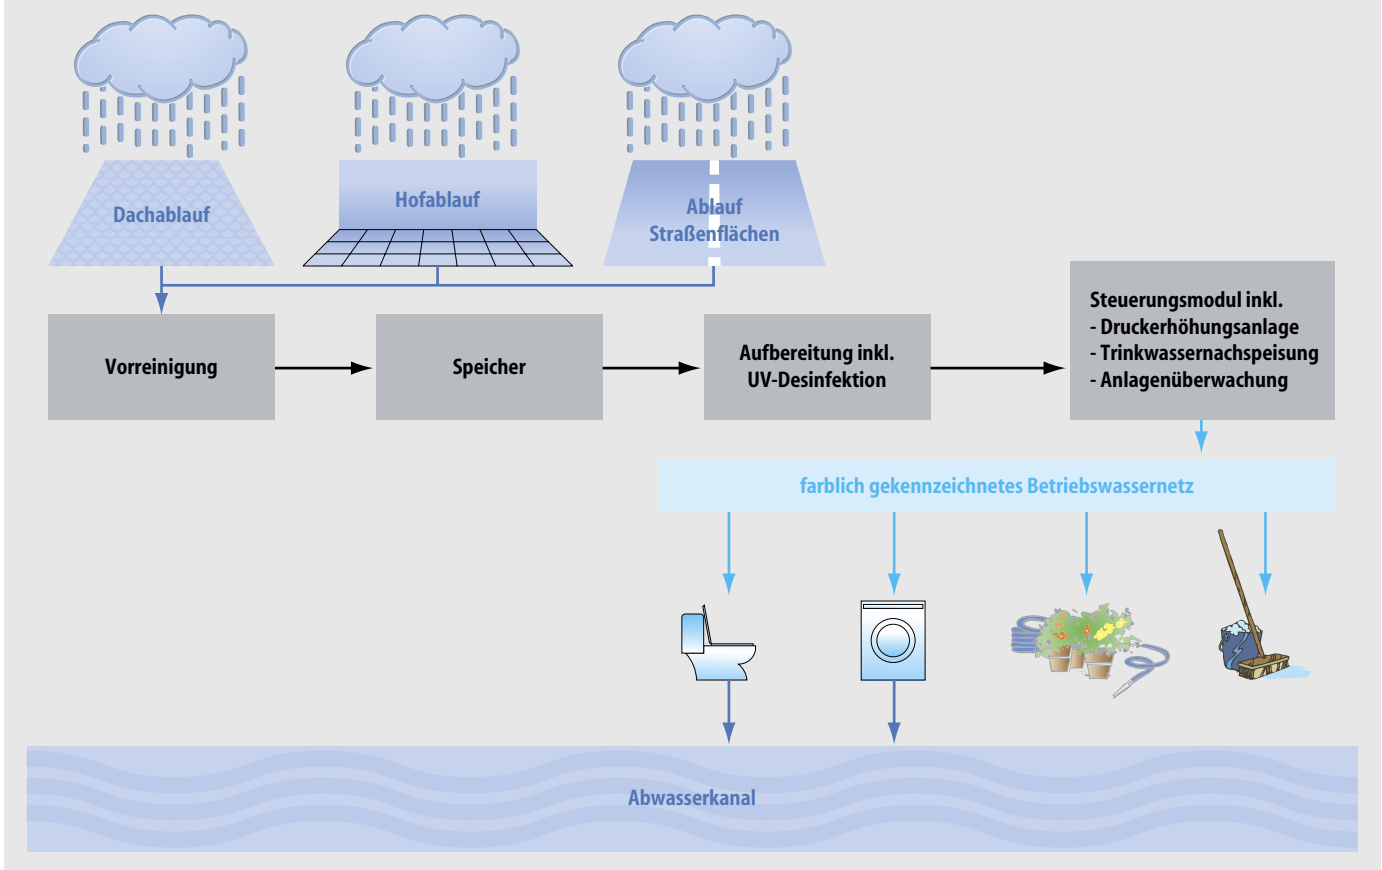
Dachablauf

Hofablauf

Ablauf Straßenflächen

Vorreinigung

Speicher

Aufbereitung inkl. UV-Desinfektion

Steuerungsmodul inkl.
- Druckerhöhungsanlage
- Trinkwassernachspeisung
- Anlagenüberwachung

farblich gekennzeichnetes Betriebswassernetz

Abwasserkanal